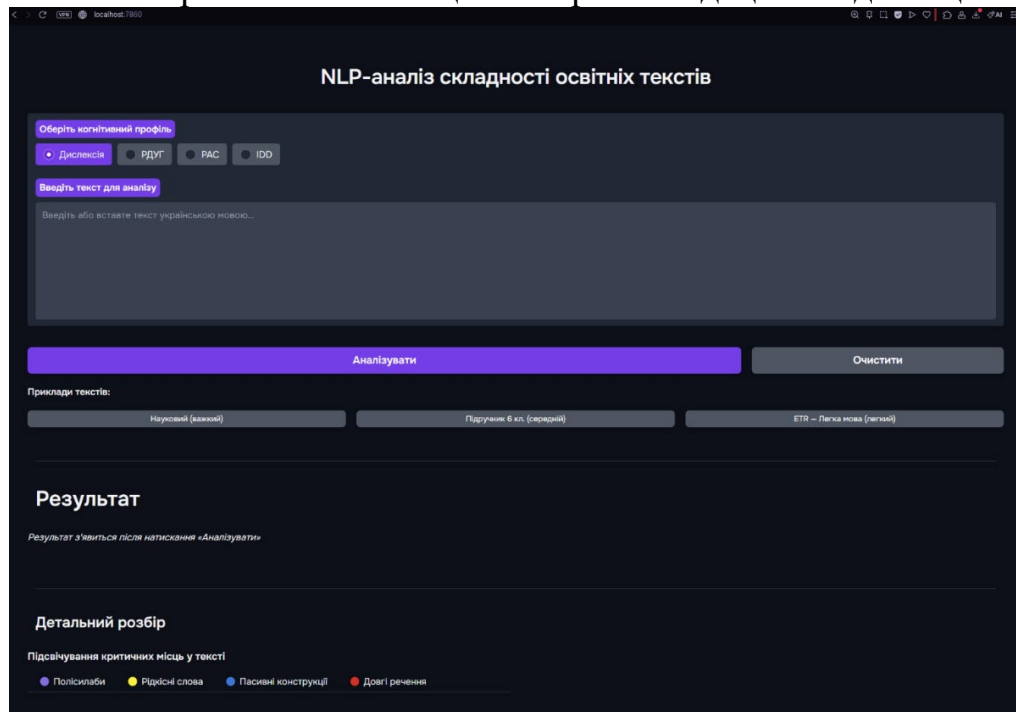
VPN localhost:7860

NLP-аналіз складності освітніх текстів

Оберіть когнітивний профіль

Дислексія РДУГ РАС IDD

Введіть текст для аналізу

Введіть або вставте текст українською мовою...

Аналізувати

Очистити

Приклади текстів:

Науковий (важкий)

Підручник 6 кл. (середній)

ETR – Легка мова (легкий)

Результат

Результат з'явиться після натискання «Аналізувати»

Детальний розбір

Підсвічування критичних місць у тексті

Полісилаби Рідкісні слова Пасивні конструкції Довгі речення